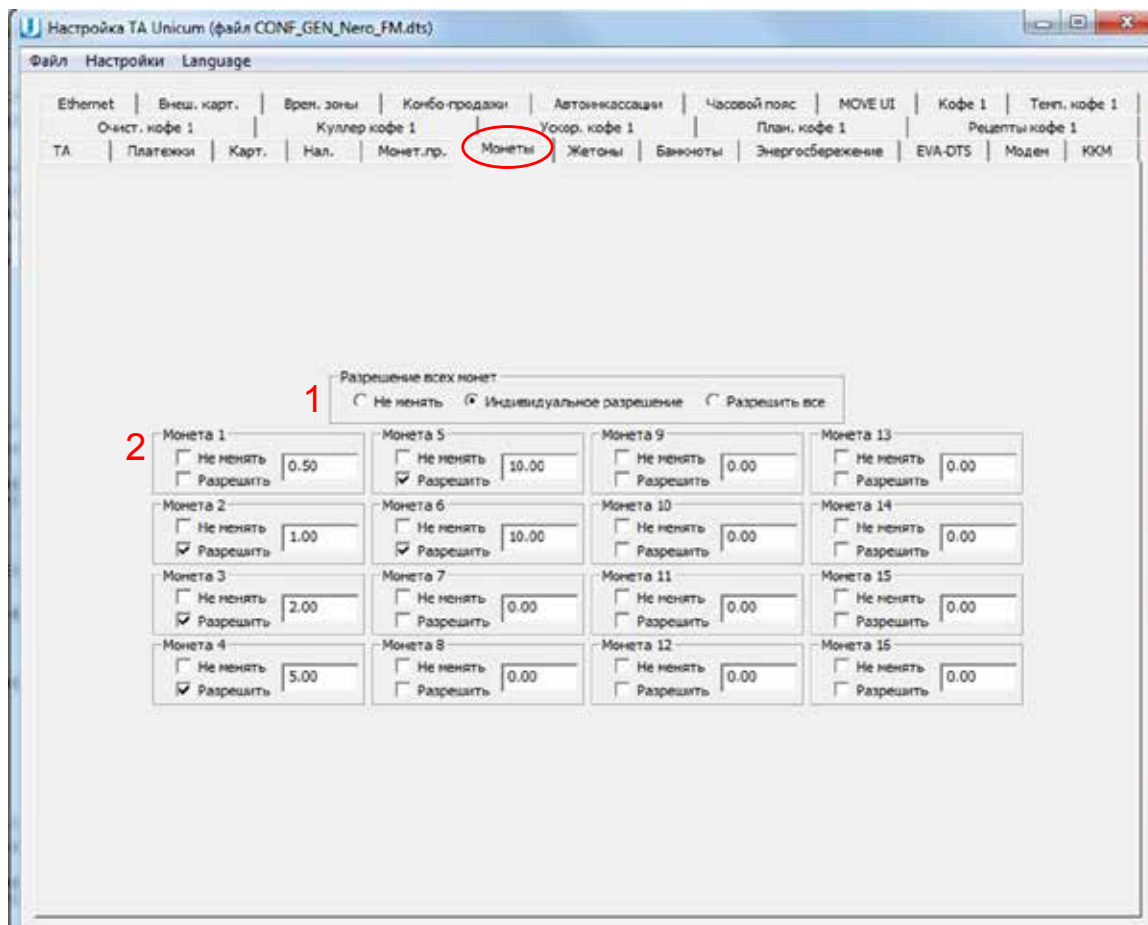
Настройка ТА Unicum (файл CONF_GEN_Nero_FM.dts)

Файл Настройки Language

Ethernet | Внеш. карт. | Врем. зоны | Комбо-продажи | Автоинкассации | Часовой пояс | MOVE UI | Кофе 1 | Темп. кофе 1
Очист. кофе 1 | Куллер кофе 1 | Ускор. кофе 1 | План. кофе 1 | Рецепты кофе 1
ТА | Платежи | Карт. | Нал. | Монет.пр. | Монеты | Жетоны | Банкноты | Энергосбережение | EVA-DTS | Модем | ККМ

Разрешение всех монет
1
Не менять Индивидуальное разрешение Разрешить все

2

| Монета 1 | Монета 5 | Монета 9 | Монета 13 |
|---|---|---|---|
| Не менять Разрешить 0.50 | Не менять Разрешить 10.00 | Не менять Разрешить 0.00 | Не менять Разрешить 0.00 |

| Монета 2 | Монета 6 | Монета 10 | Монета 14 |
|---|---|---|---|
| Не менять Разрешить 1.00 | Не менять Разрешить 10.00 | Не менять Разрешить 0.00 | Не менять Разрешить 0.00 |

| Монета 3 | Монета 7 | Монета 11 | Монета 15 |
|---|---|---|---|
| Не менять Разрешить 2.00 | Не менять Разрешить 0.00 | Не менять Разрешить 0.00 | Не менять Разрешить 0.00 |

| Монета 4 | Монета 8 | Монета 12 | Монета 16 |
|---|---|---|---|
| Не менять Разрешить 5.00 | Не менять Разрешить 0.00 | Не менять Разрешить 0.00 | Не менять Разрешить 0.00 |